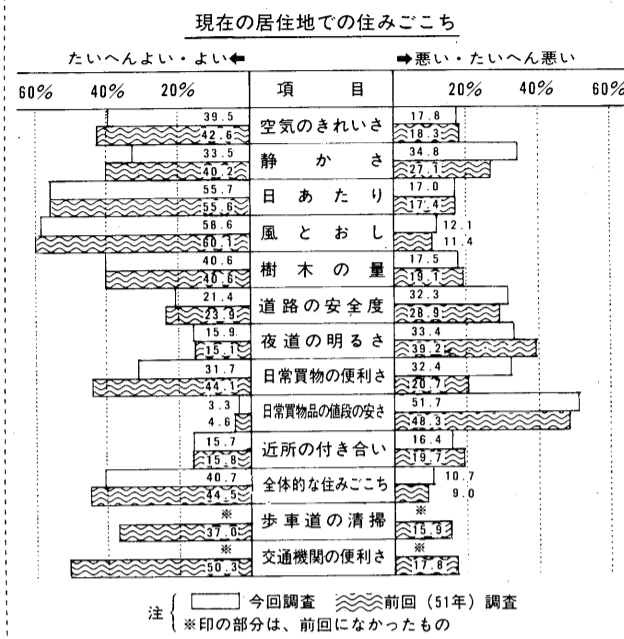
現在の居住地での住みごこち

たいへんよい・よい⬅ ➡悪い・たいへん悪い

60% 40% 20% 項　目 20% 40% 60%

| たいへんよい・よい（今回） | たいへんよい・よい（前回） | 項目 | 悪い・たいへん悪い（今回） | 悪い・たいへん悪い（前回） |
|---|---|---|---|---|
| 39.5 | 42.6 | 空気のきれいさ | 17.8 | 18.3 |
| 33.5 | 40.2 | 静かさ | 34.8 | 27.1 |
| 55.7 | 55.6 | 日あたり | 17.0 | 17.4 |
| 58.6 | 60.1 | 風とおし | 12.1 | 11.4 |
| 40.6 | 40.6 | 樹木の量 | 17.5 | 19.1 |
| 21.4 | 23.9 | 道路の安全度 | 32.3 | 28.9 |
| 15.9 | 15.1 | 夜道の明るさ | 33.4 | 39.2 |
| 31.7 | 44.1 | 日常買物の便利さ | 32.4 | 20.7 |
| 3.3 | 4.6 | 日常買物品の値段の安さ | 51.7 | 48.3 |
| 15.7 | 15.8 | 近所の付き合い | 16.4 | 19.7 |
| 40.7 | 44.5 | 全体的な住みごこち | 10.7 | 9.0 |
| ※ | 37.0 | 歩車道の清掃 | ※ | 15.9 |
| ※ | 50.3 | 交通機関の便利さ | ※ | 17.8 |

注 今回調査　前回（51年）調査
※印の部分は、前回になかったもの